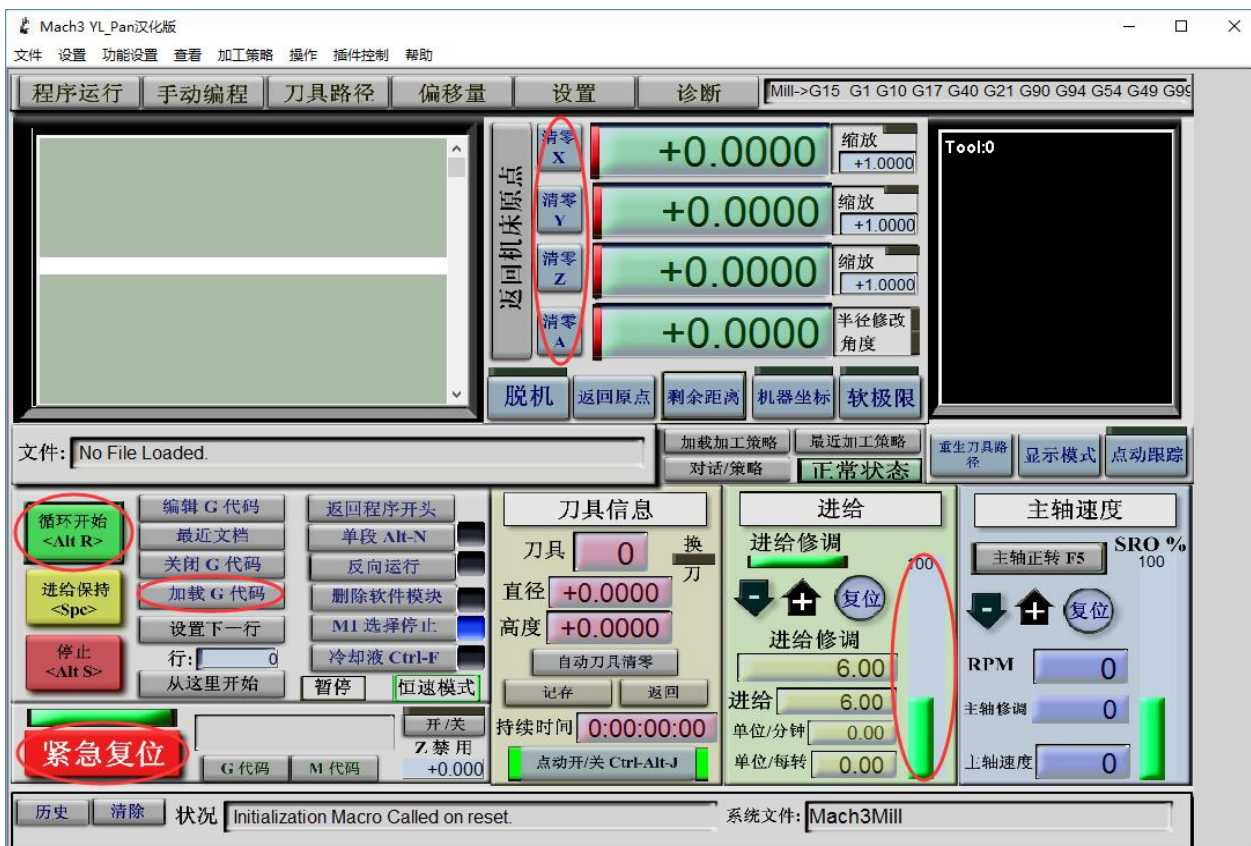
Mach3 YL_Pan汉化版

文件 设置 功能设置 查看 加工策略 操作 插件控制 帮助

程序运行 手动编程 刀具路径 偏移量 设置 诊断 Mill->G15 G1 G10 G17 G40 G21 G90 G94 G54 G49 G99

返回机床原点

清零 X +0.0000 缩放 +1.0000
清零 Y +0.0000 缩放 +1.0000
清零 Z +0.0000 缩放 +1.0000
清零 A +0.0000 半径修改 角度

Tool:0

脱机 返回原点 剩余距离 机器坐标 软极限

文件: No File Loaded.

加载加工策略 最近加工策略 对话/策略 正常状态 重生刀具路径 显示模式 点动跟踪

循环开始 <Alt R>
进给保持 <Spc>
停止 <Alt S>

编辑 G 代码 最近文档 关闭 G 代码 加载 G 代码 设置下一行 行: 0 从这里开始

返回程序开头 单段 Alt-N 反向运行 删除软件模块 M1 选择停止 冷却液 Ctrl-F 暂停 恒速模式

刀具信息
刀具 0 换刀
直径 +0.0000
高度 +0.0000
自动刀具清零
记存 返回
持续时间 0:00:00:00
点动开/关 Ctrl-Alt-J

进给
进给修调 100
复位
进给修调 6.00
进给 6.00
单位/分钟 0.00
单位/每转 0.00

主轴速度
主轴正转 F5 SRO % 100
复位
RPM 0
主轴修调 0
主轴速度 0

紧急复位
开/关 Z 禁用 +0.000
G 代码 M 代码

历史 清除 状况 Initialization Macro Called on reset. 系统文件: Mach3Mill